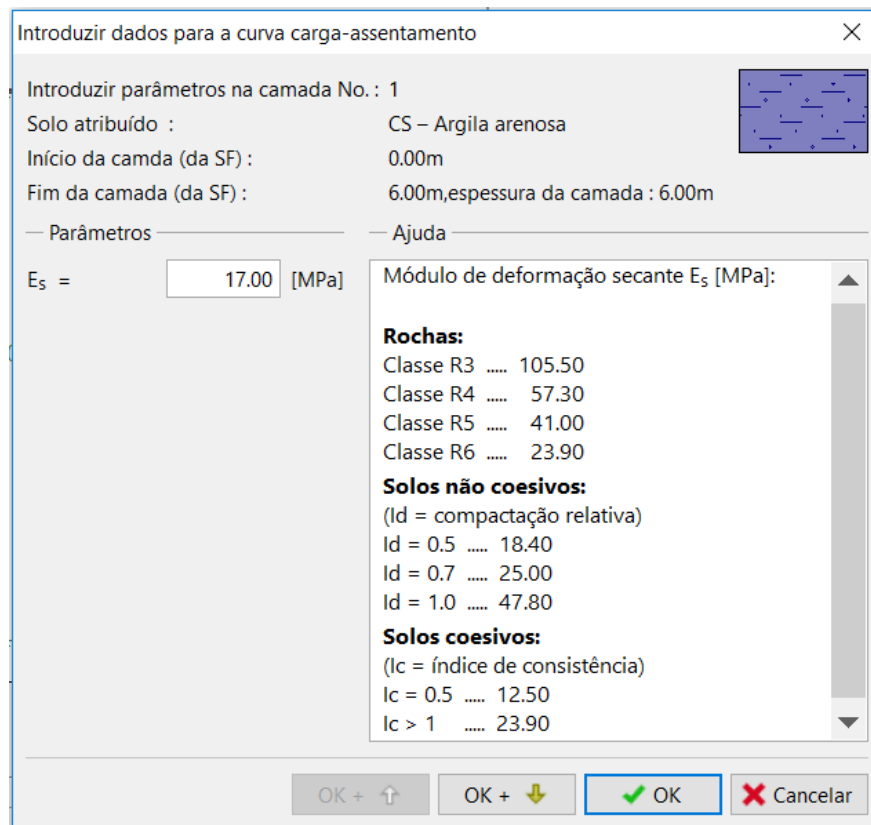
Introduzir dados para a curva carga-assentamento

Introduzir parâmetros na camada No. : 1
Solo atribuído : CS – Argila arenosa
Início da camda (da SF) : 0.00m
Fim da camada (da SF) : 6.00m,espessura da camada : 6.00m

Parâmetros

$E_S$ = 17.00 [MPa]

Ajuda

Módulo de deformação secante $E_S$ [MPa]:

**Rochas:**
Classe R3 ..... 105.50
Classe R4 ..... 57.30
Classe R5 ..... 41.00
Classe R6 ..... 23.90
**Solos não coesivos:**
(Id = compactação relativa)
Id = 0.5 ..... 18.40
Id = 0.7 ..... 25.00
Id = 1.0 ..... 47.80
**Solos coesivos:**
(Ic = índice de consistência)
Ic = 0.5 ..... 12.50
Ic > 1 ..... 23.90

OK + 
OK + 
OK
Cancelar